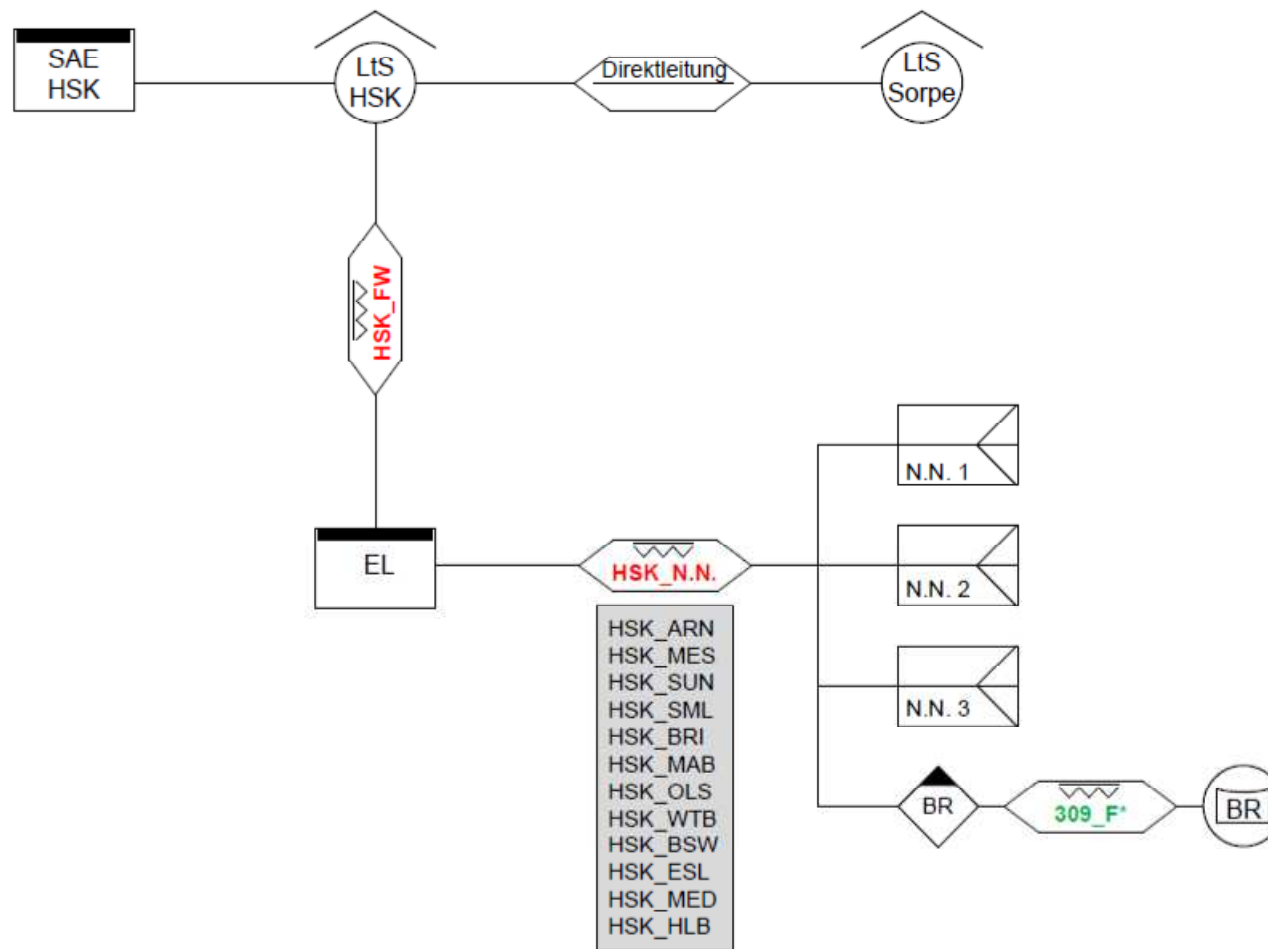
SAE
HSK

LtS
HSK

Direktleitung

LtS
Sorpe

HSK_FW

EL

HSK_N.N.

HSK_ARN
HSK_MES
HSK_SUN
HSK_SML
HSK_BRI
HSK_MAB
HSK_OLS
HSK_WTB
HSK_BSW
HSK_ESL
HSK_MED
HSK_HLB

N.N. 1

N.N. 2

N.N. 3

BR

309_F*

BR